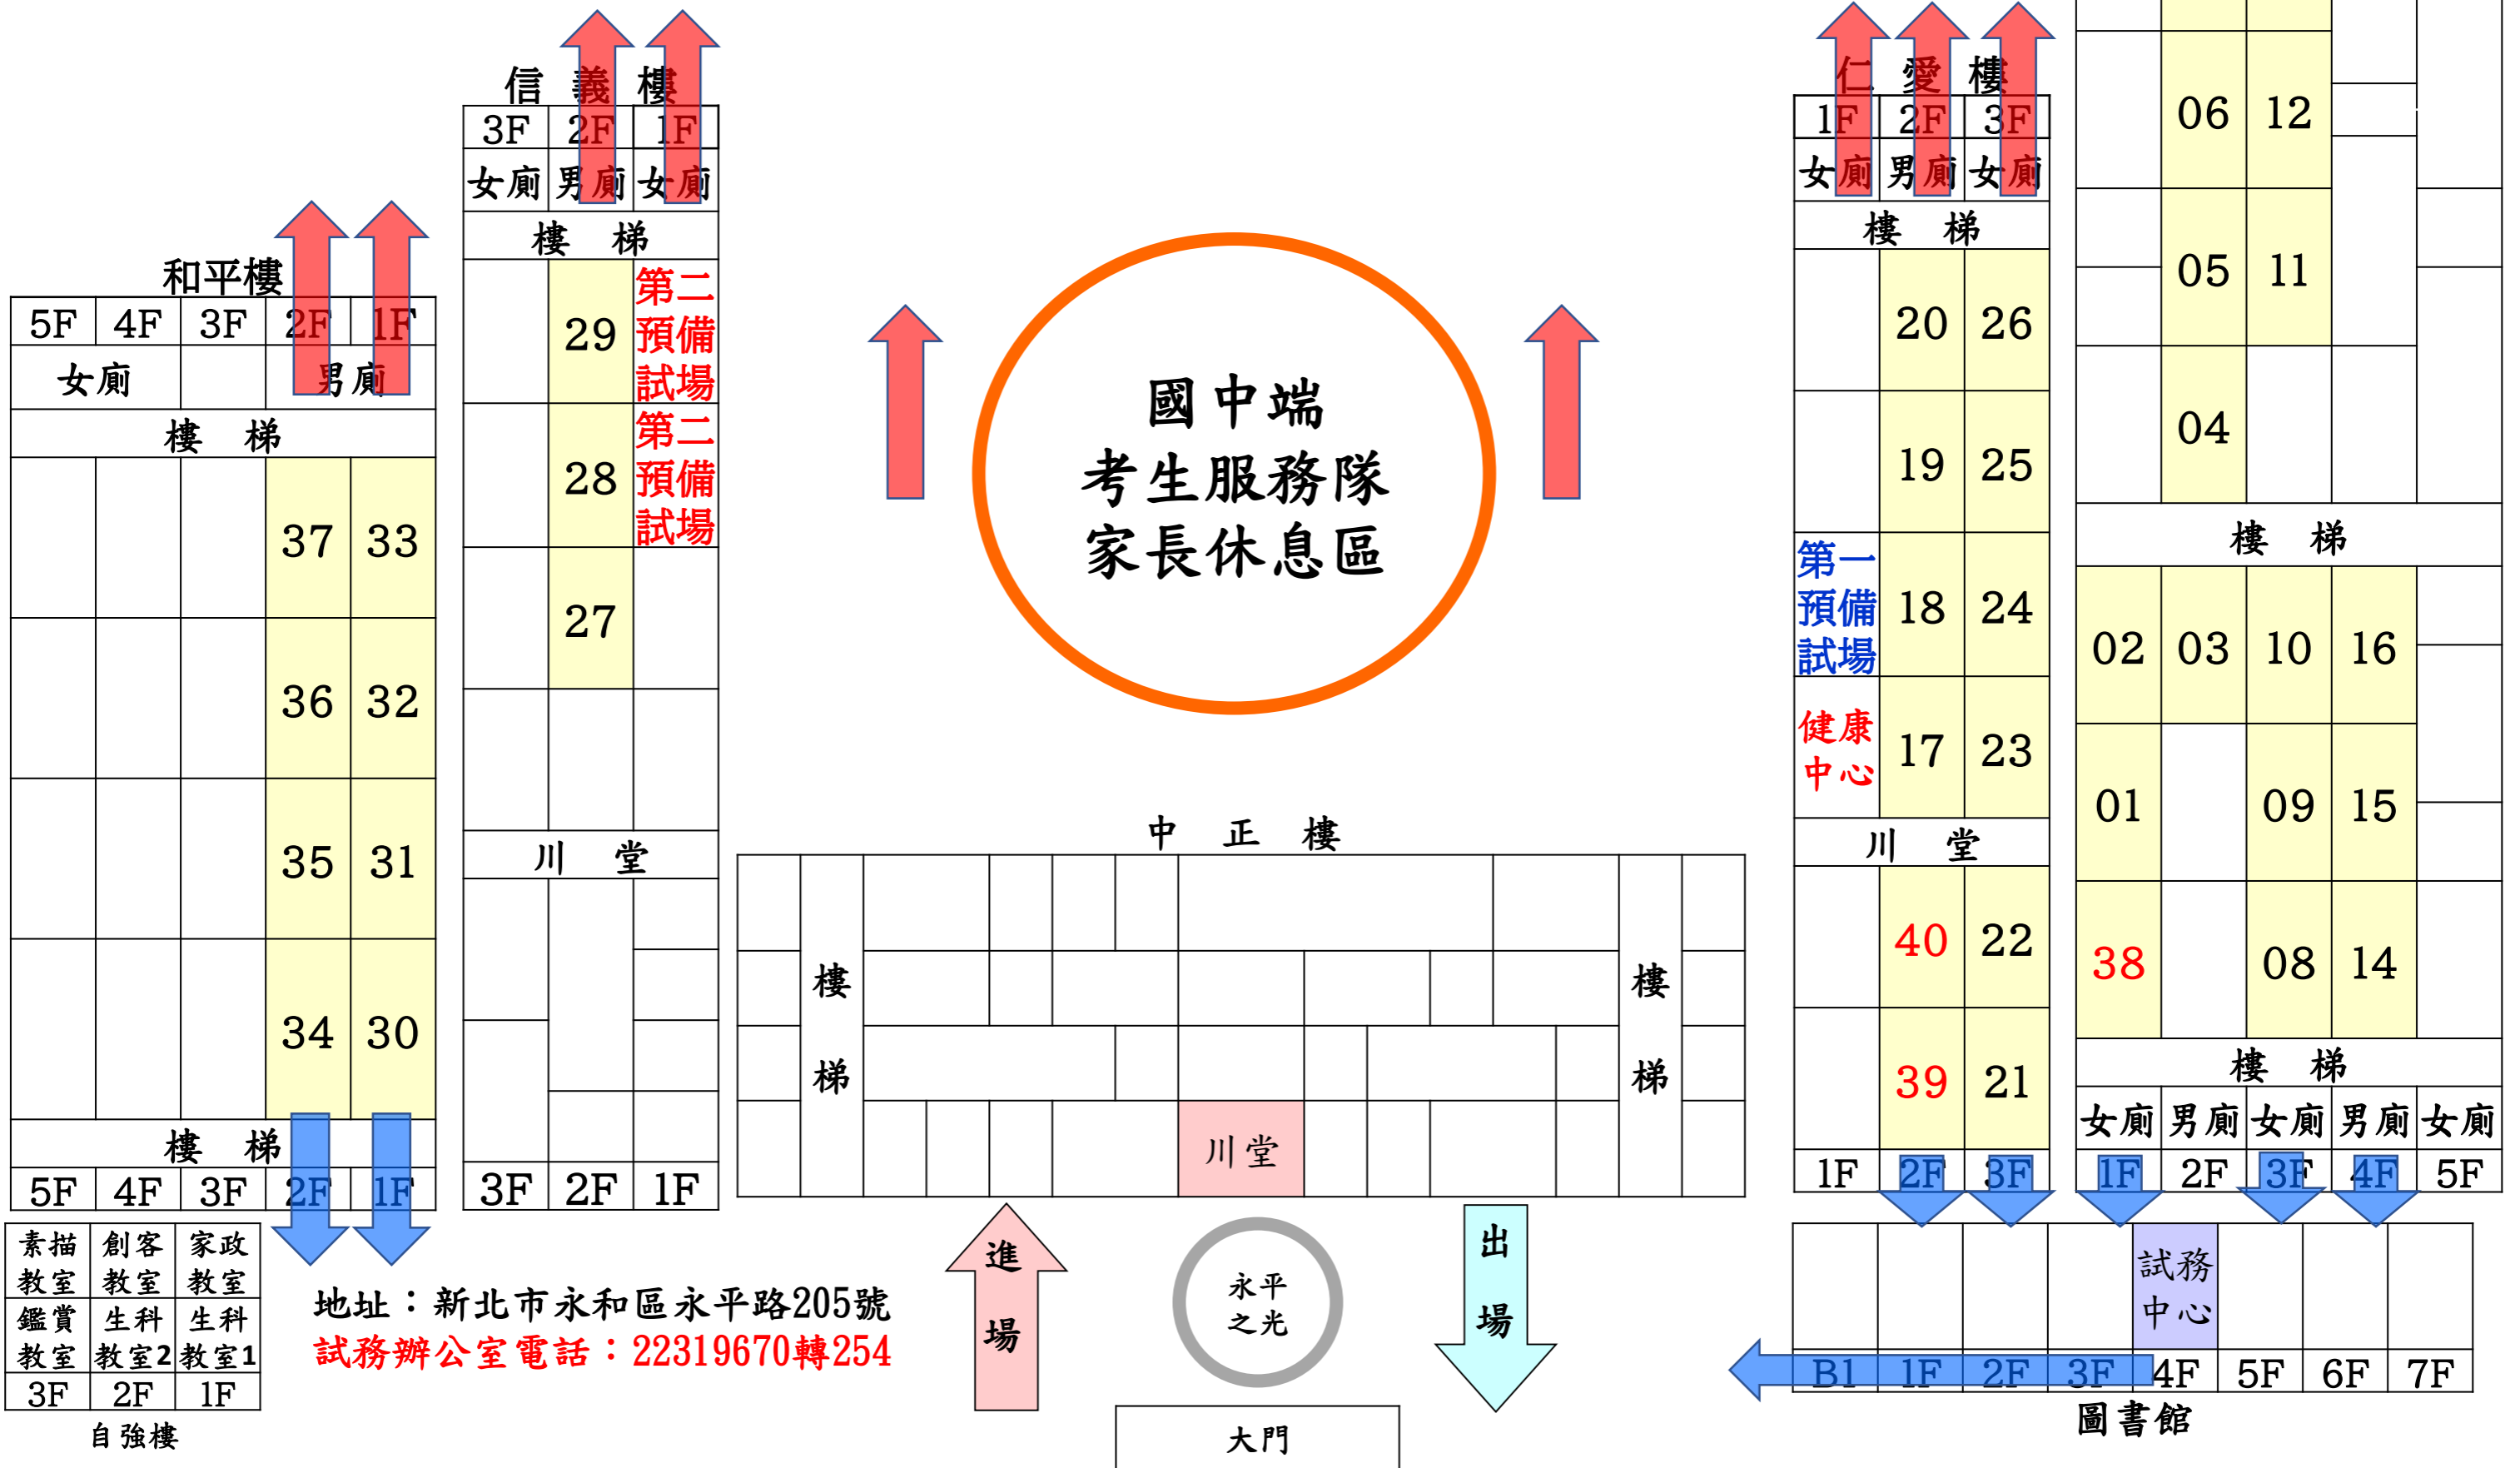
信 義 樓
3F 2F 1F
女廁 男廁 女廁
樓 梯
29 第二預備試場
28 第二預備試場
27
川 堂
3F 2F 1F

和平樓
5F 4F 3F 2F 1F
女廁 男廁
樓 梯
37 33
36 32
35 31
34 30
樓 梯
5F 4F 3F 2F 1F

| 素描教室 | 創客教室 | 家政教室 |
|---|---|---|
| 鑑賞教室 | 生科教室2 | 生科教室1 |
| 3F | 2F | 1F |

自強樓

國中端
考生服務隊
家長休息區

仁 愛 樓
1F 2F 3F
女廁 男廁 女廁
樓 梯
20 26
19 25
第一預備試場 18 24
健康中心 17 23
川 堂
40 22
39 21
1F 2F 3F

06 12
05 11
04
樓 梯
02 03 10 16
01 09 15
38 08 14
樓 梯
女廁 男廁 女廁 男廁 女廁
1F 2F 3F 4F 5F

中 正 樓
樓梯
樓梯
川堂

進場
永平之光
出場
大門

試務中心
B1 1F 2F 3F 4F 5F 6F 7F
圖書館

地址：新北市永和區永平路205號
試務辦公室電話：22319670轉254